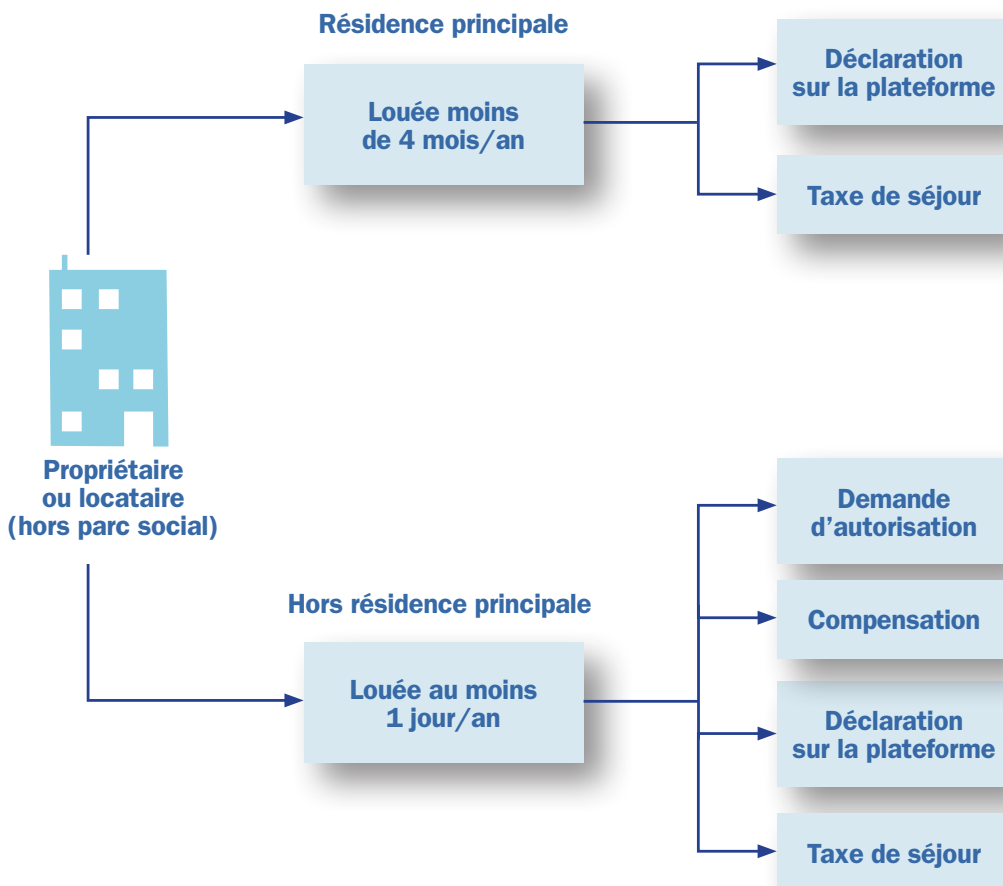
Résidence principale

Louée moins de 4 mois/an

Déclaration sur la plateforme

Taxe de séjour

Propriétaire ou locataire (hors parc social)

Hors résidence principale

Louée au moins 1 jour/an

Demande d'autorisation

Compensation

Déclaration sur la plateforme

Taxe de séjour